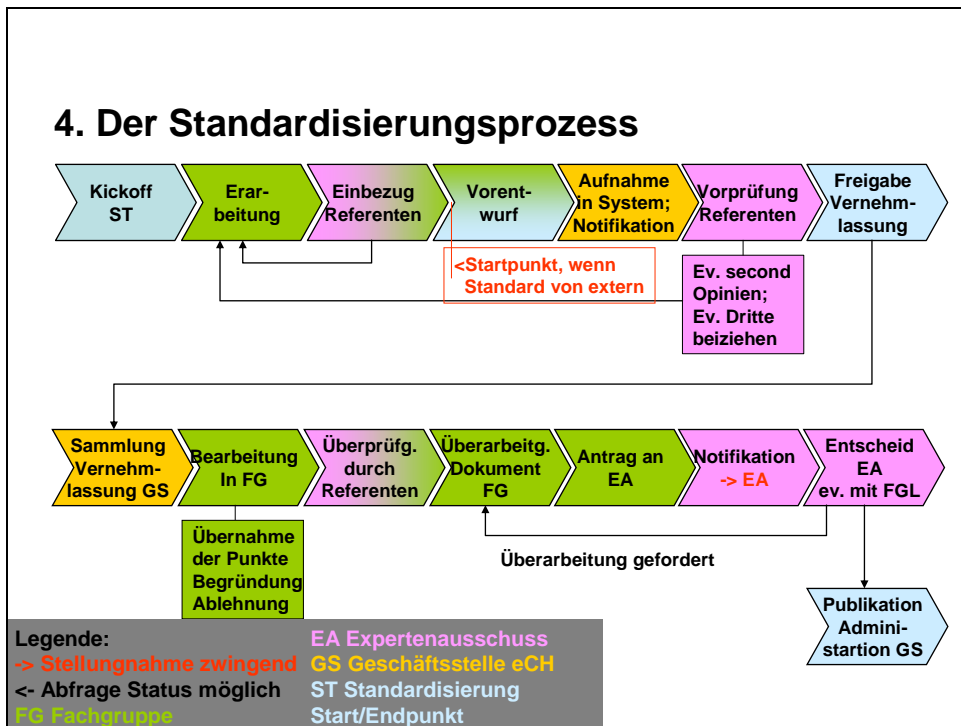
4. Der Standardisierungsprozess

Kickoff ST

Erarbeitung

Einbezug Referenten

Vorentwurf

Aufnahme in System; Notifikation

Vorprüfung Referenten

Freigabe Vernehmlassung

<Startpunkt, wenn Standard von extern

Ev. second Opinien; Ev. Dritte beiziehen

Sammlung Vernehmlassung GS

Bearbeitung In FG

Überprüfg. durch Referenten

Überarbeitg. Dokument FG

Antrag an EA

Notifikation -> EA

Entscheid EA ev. mit FGL

Übernahme der Punkte Begründung Ablehnung

Überarbeitung gefordert

Publikation Administartion GS

Legende:
-> Stellungnahme zwingend
<- Abfrage Status möglich
FG Fachgruppe

EA Expertenausschuss
GS Geschäftsstelle eCH
ST Standardisierung
Start/Endpunkt